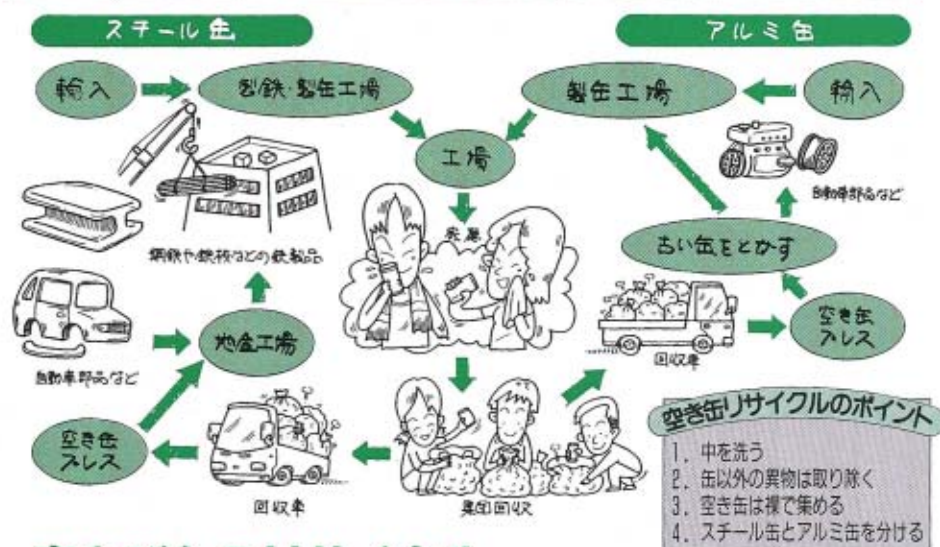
スチール缶

アルミ缶

輸入

製鉄・製缶工場

製缶工場

輸入

工場

自動車部品など

鋼鉄や鉄板などの鉄製品

家庭

古い缶をとかす

自動車部品など

地金工場

回収車

空き缶プレス

空き缶プレス

回収車

集団回収

空き缶リサイクルのポイント

1. 中を洗う
2. 缶以外の異物は取り除く
3. 空き缶は裸で集める
4. スチール缶とアルミ缶を分ける